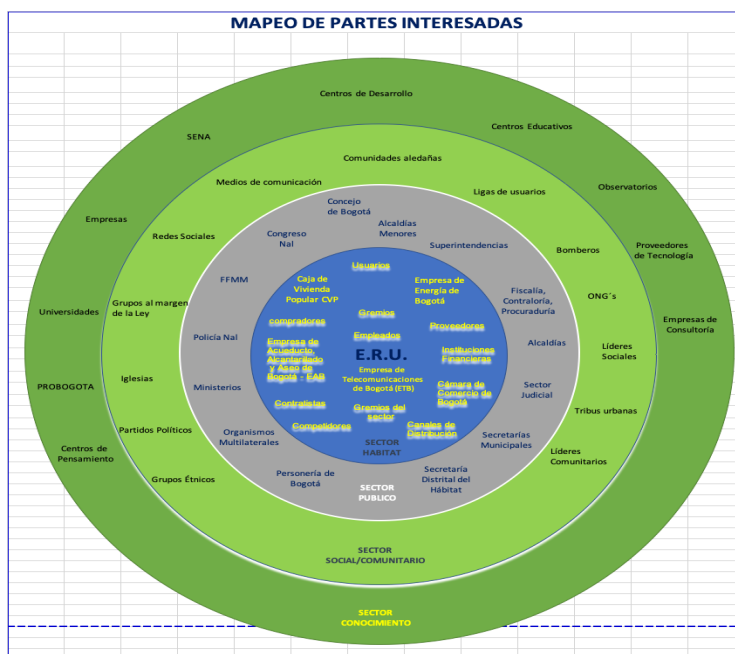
MAPEO DE PARTES INTERESADAS

Centros de Desarrollo

SENA

Centros Educativos

Observatorios

Proveedores de Tecnología

Empresas

Universidades

PROBOGOTA

Centros de Pensamiento

Empresas de Consultoría

Comunidades aledañas

Medios de comunicación

Ligas de usuarios

Redes Sociales

Bomberos

Grupos al margen de la Ley

ONG´s

Iglesias

Líderes Sociales

Partidos Políticos

Tribus urbanas

Grupos Étnicos

Líderes Comunitarios

Concejo de Bogotá

Congreso Nal

Alcaldías Menores

Superintendencias

FFMM

Fiscalía, Contraloría, Procuraduría

Policía Nal

Alcaldías

Ministerios

Sector Judicial

Organismos Multilaterales

Secretarías Municipales

Personería de Bogotá

Secretaría Distrital del Hábitat

Caja de Vivienda Popular CVP

Usuarios

Empresa de Energía de Bogotá

Gremios

compradores

Empleados

Proveedores

Empresa de Acueducto, Alcantarillado y Aseo de Bogotá - EAB

E.R.U.

Empresa de Telecomunicaciones de Bogotá (ETB)

Instituciones Financieras

Cámara de Comercio de Bogotá

Contratistas

Gremios del sector

Competidores

Canales de Distribución

SECTOR HABITAT

SECTOR PUBLICO

SECTOR SOCIAL/COMUNITARIO

SECTOR CONOCIMIENTO